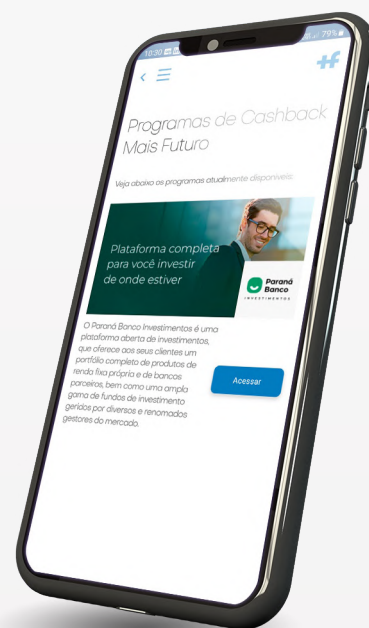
18:30

79%

Programas de Cashback Mais Futuro

Veja abaixo os programas atualmente disponíveis:

Plataforma completa para você investir de onde estiver

Paraná Banco INVESTIMENTOS

O Paraná Banco Investimentos é uma plataforma aberta de investimentos, que oferece aos seus clientes um portfólio completo de produtos de renda fixa própria e de bancos parceiros, bem como uma ampla gama de fundos de investimento geridos por diversos e renomados gestores do mercado.

Acessar